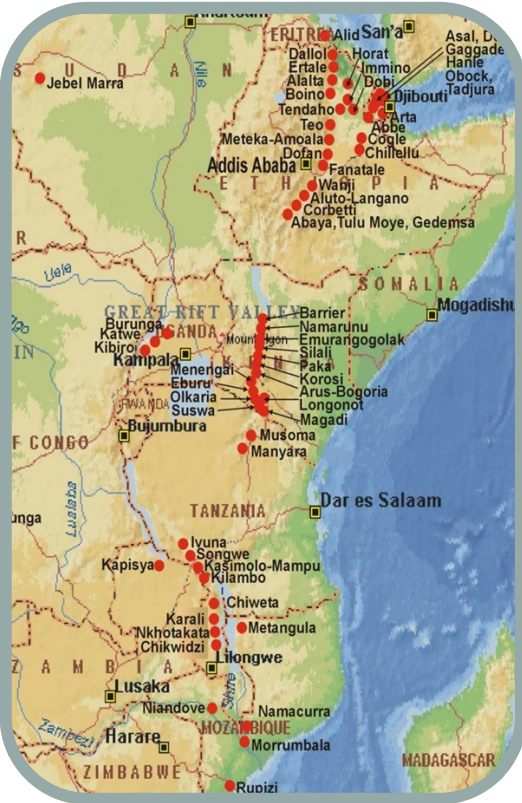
Khartoum
San'a
ERITREA
Alid
Asal, D
Gaggade
Hanle
Obock, Tadjura
Dallol
Horat
Ertale
Immino
Alalta
Dobi
Boino
Djibouti
Tendaho
Arta
Teo
Abbe
Meteka-Amoala
Cogle
Chillellu
Addis Ababa
Dofan
Fanatale
ETHIOPIA
Wanji
Aluto-Langano
Corbetti
Abaya,Tulu Moye, Gedemsa
SUDAN
Jebel Marra
Nile
Uele
SOMALIA
Mogadishu
GREAT RIFT VALLEY
Barrier
Namarunu
Emurangogolak
Silali
Paka
Korosi
Arus-Bogoria
Longonot
Magadi
Burunga
Katwe
Kibiro
UGANDA
Kampala
Mount Elgon
KENYA
Menengai
Eburu
Olkaria
Suswa
RWANDA
Bujumbura
OF CONGO
Musoma
Manyara
Dar es Salaam
TANZANIA
Lualaba
unga
Iyuna
Songwe
Kapisya
Kasimolo-Mampu
Kilambo
Chiweta
Karali
Nkhotakata
Metangula
Chikwidzi
Lilongwe
ZAMBIA
Lusaka
Shire
Niandove
Namacurra
Zambezi
Harare
MOZAMBIQUE
Morrumbala
ZIMBABWE
MADAGASCAR
Rupizi